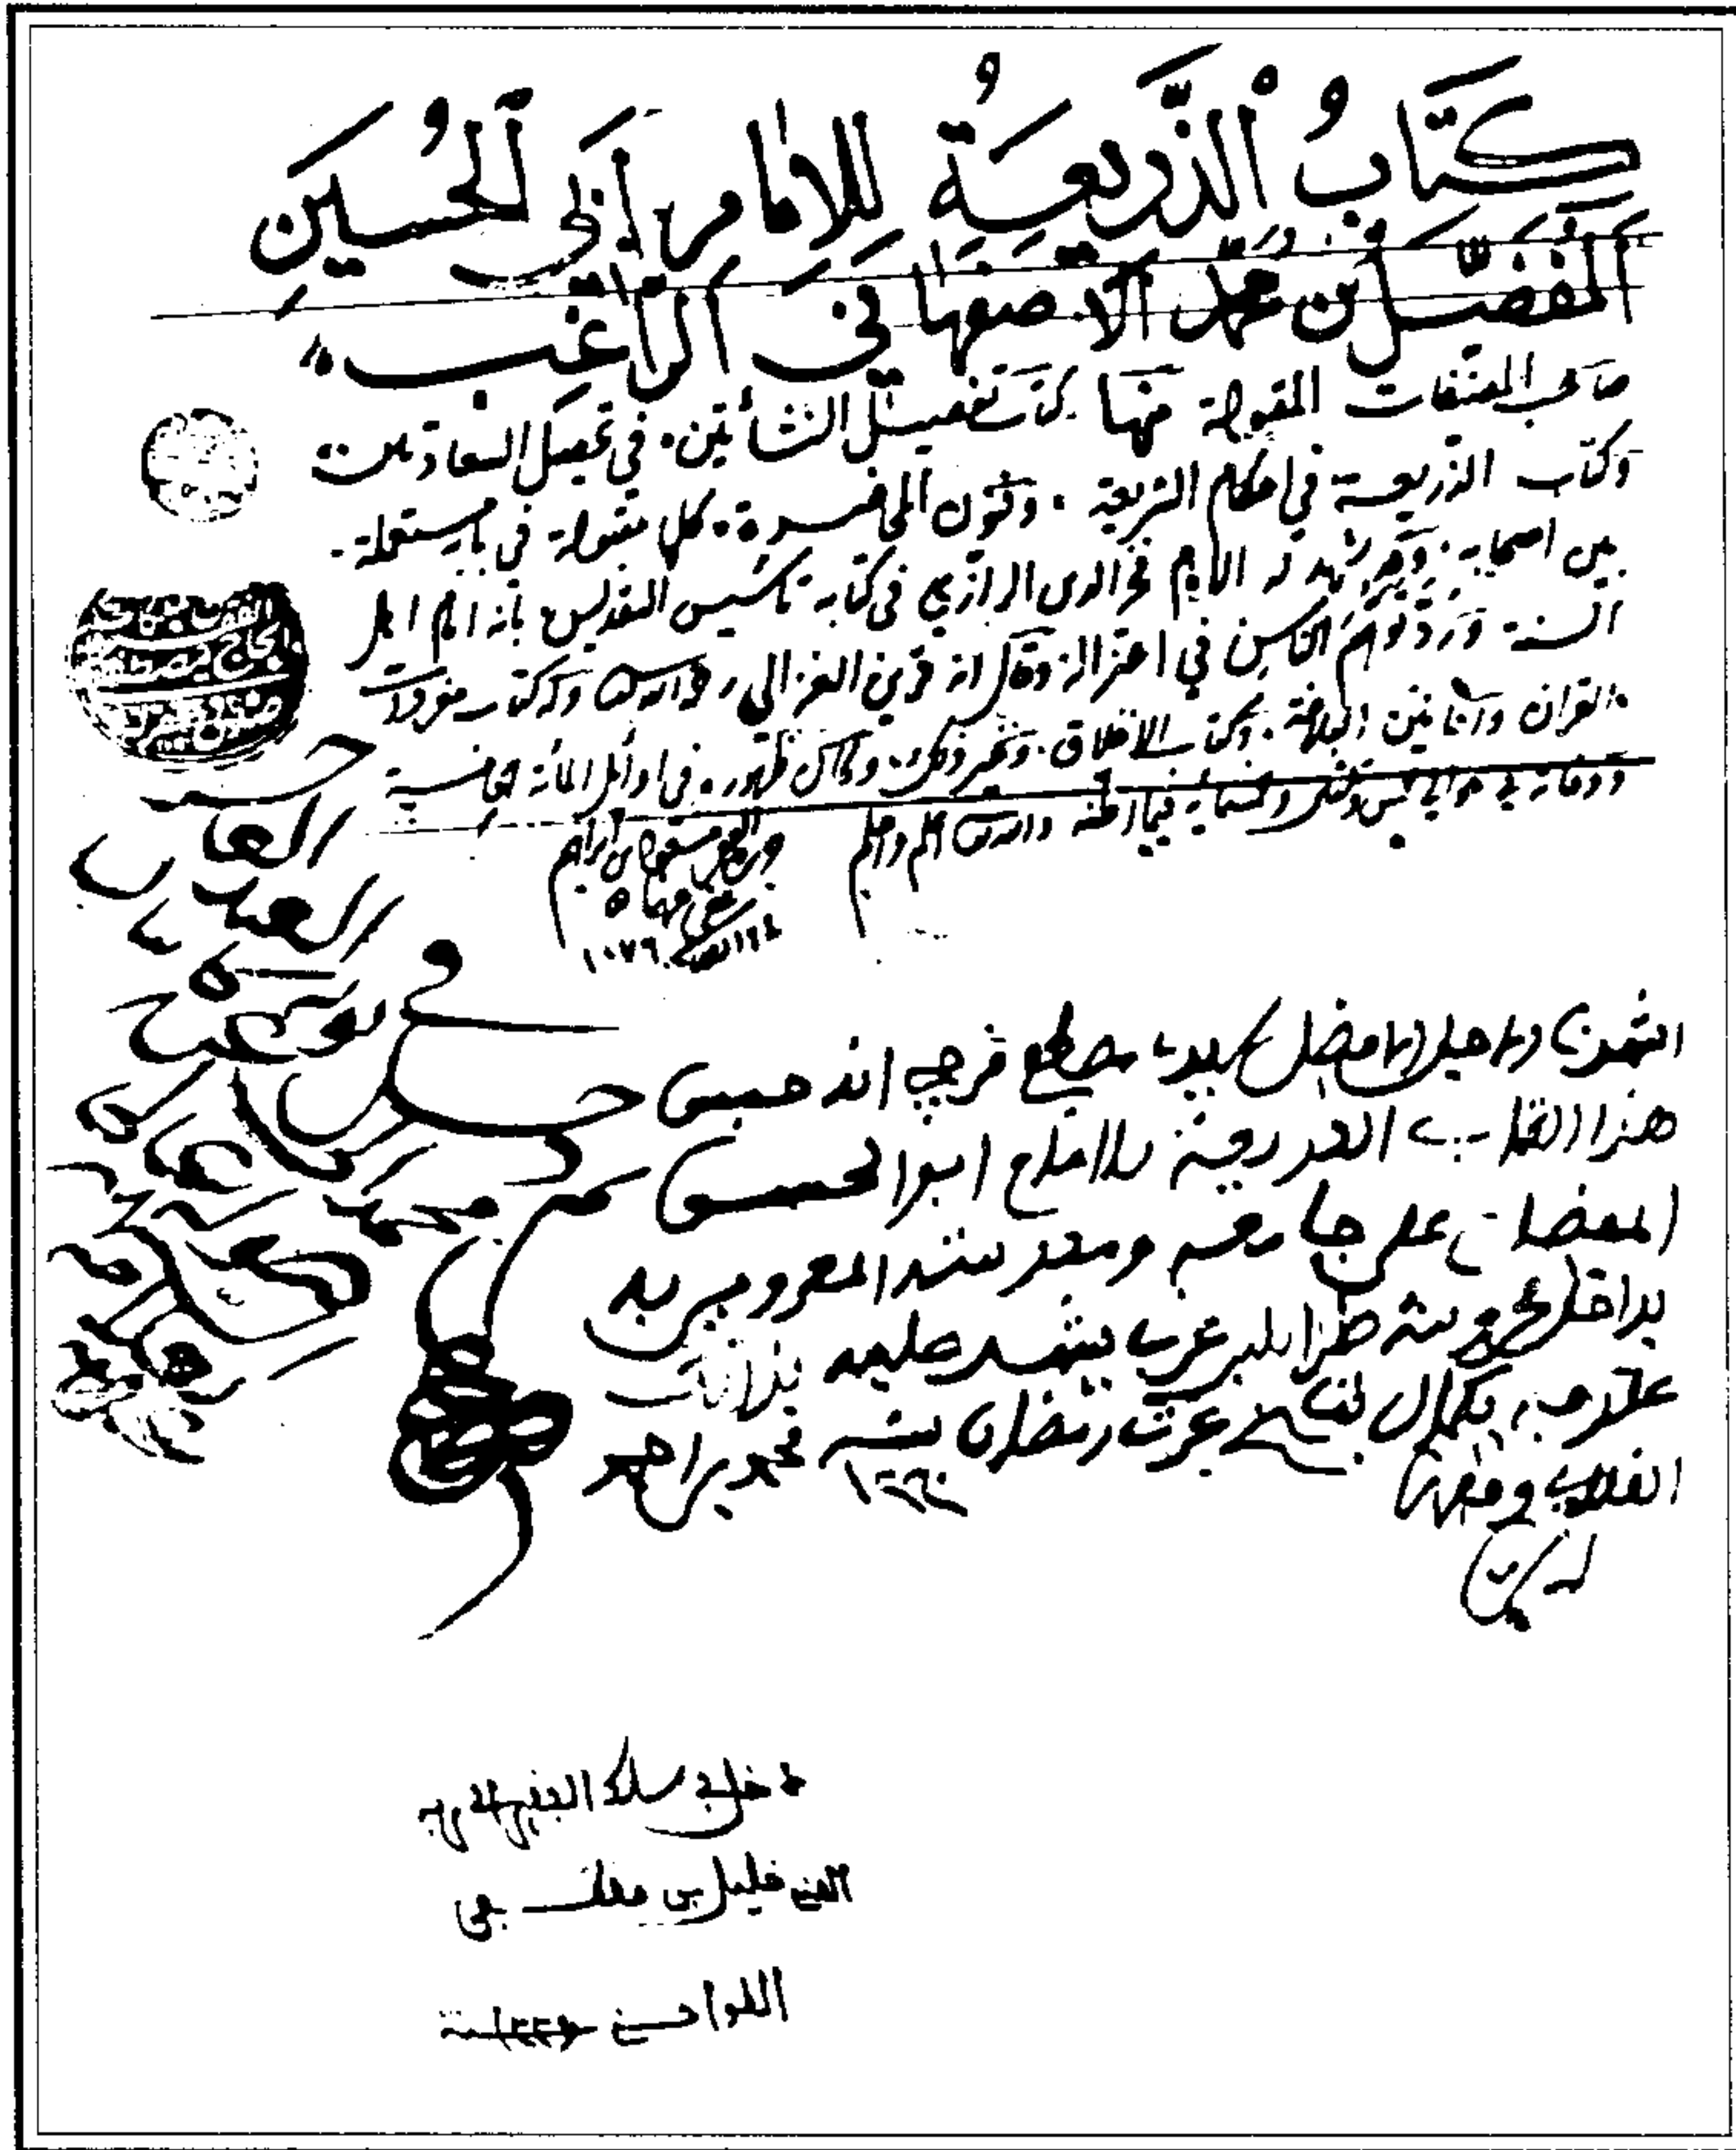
كتابُ الذريعَةِ للامام أبي الحسين
المفضل بن محمد الاصفهاني الراغب
صاحب المصنفات المقبولة منها كتاب تفصيل النشأتين في تحصيل السعادتين
وكتاب الذريعة في مكارم الشريعة . وكتاب المفسرة . محل مشاركة في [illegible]
بين اصحابه . وقد شهد له الامام فخر الدين الرازي في كتابه تأسيس التقديس بانه امام اهل
السنة . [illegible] في اعتزاله وقال انه قرين الغزالي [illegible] وكتاب مفردات
القرآن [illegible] البلاغة . وكتاب الاخلاق . وغير ذلك . وكان ظهوره في اوائل المائة الخامسة
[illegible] فيما اظنه والله اعلم

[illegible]

اشهدني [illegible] سيدي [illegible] هذا الكتاب الذريعة للامام ابو الحسن المفضل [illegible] المعروف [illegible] بشهد عليه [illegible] رمضان سنة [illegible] محمد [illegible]

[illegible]

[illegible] البنيهاني
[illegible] خليل بن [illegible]
اللواحــي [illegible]